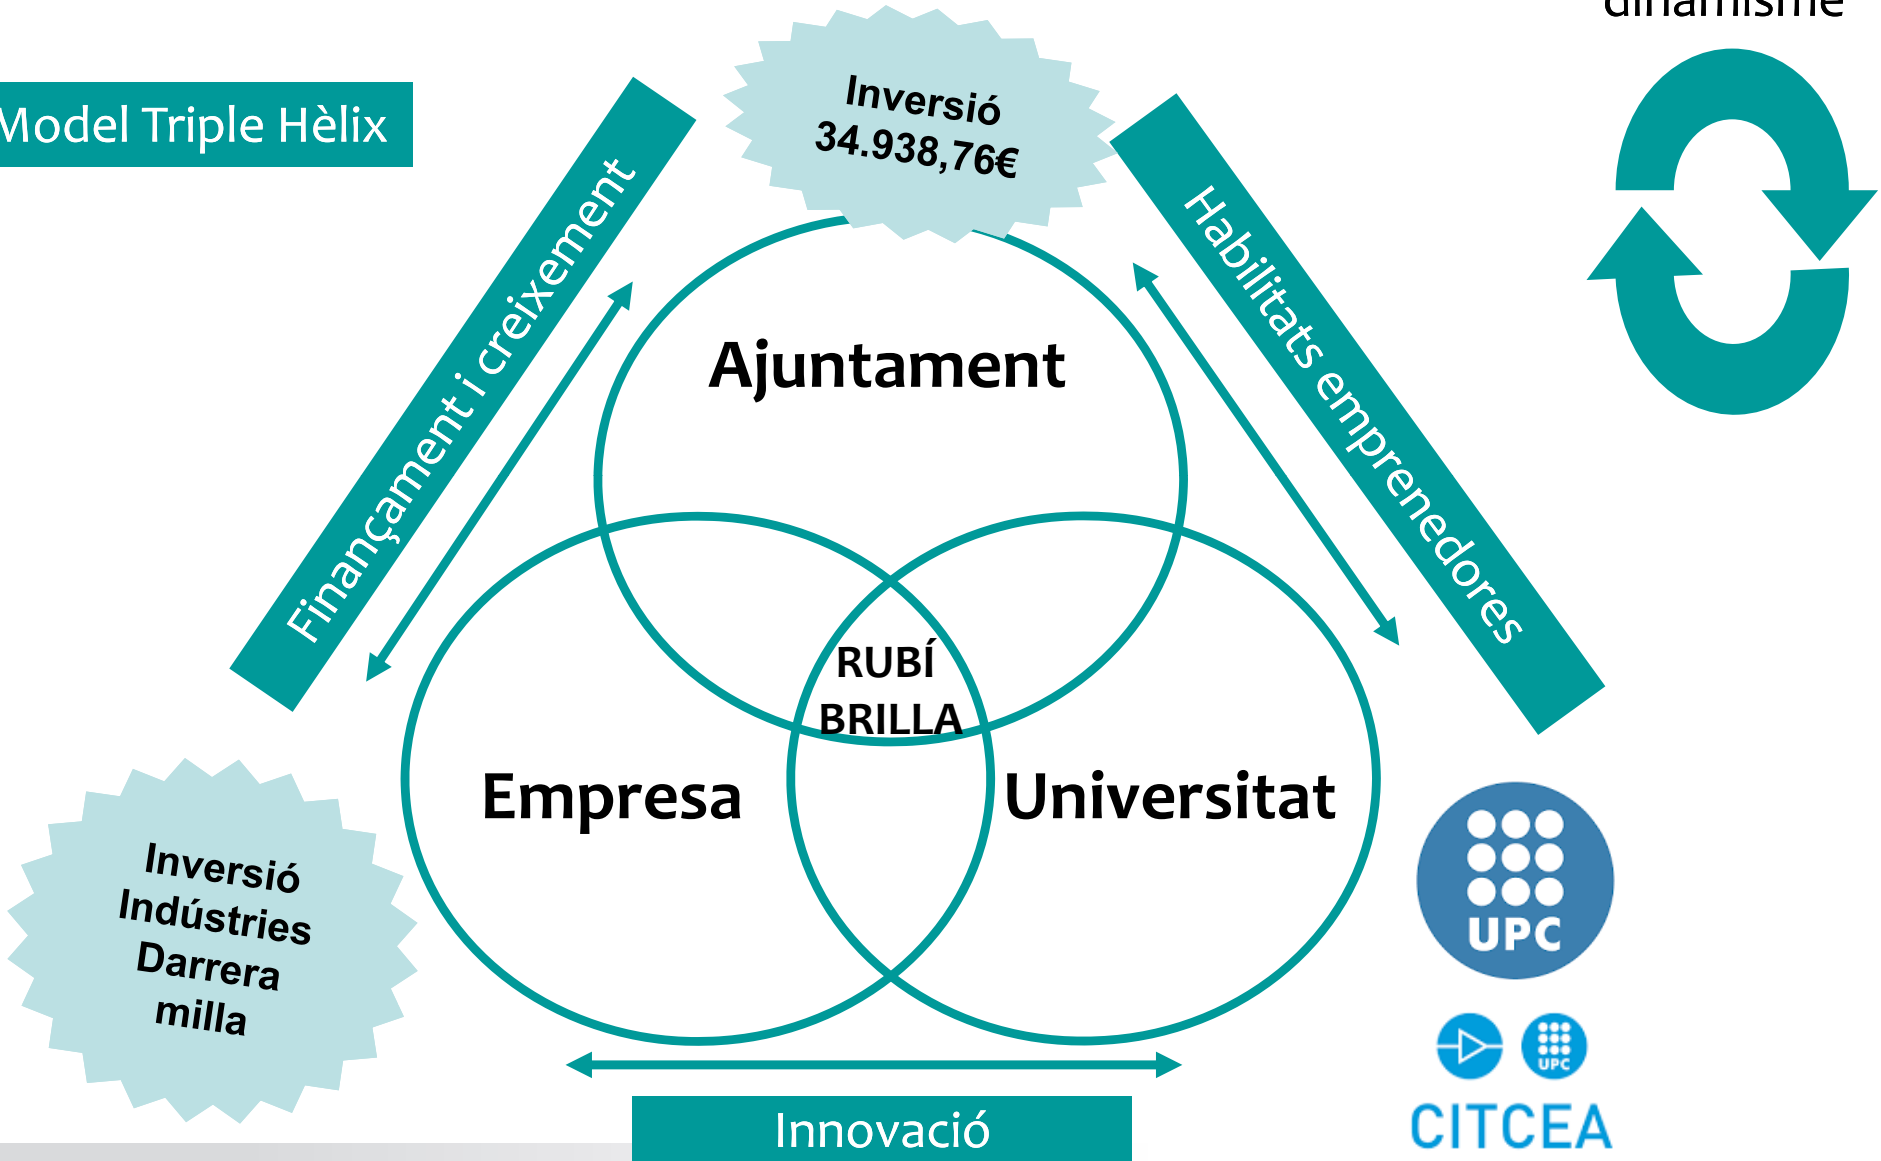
dinamisme

Model Triple Hèlix

Inversió 34.938,76€

Finançament i creixement

Habilitats emprenedores

Ajuntament

RUBÍ BRILLA

Empresa

Universitat

Inversió Indústries Darrera milla

UPC

UPC

CITCEA

Innovació